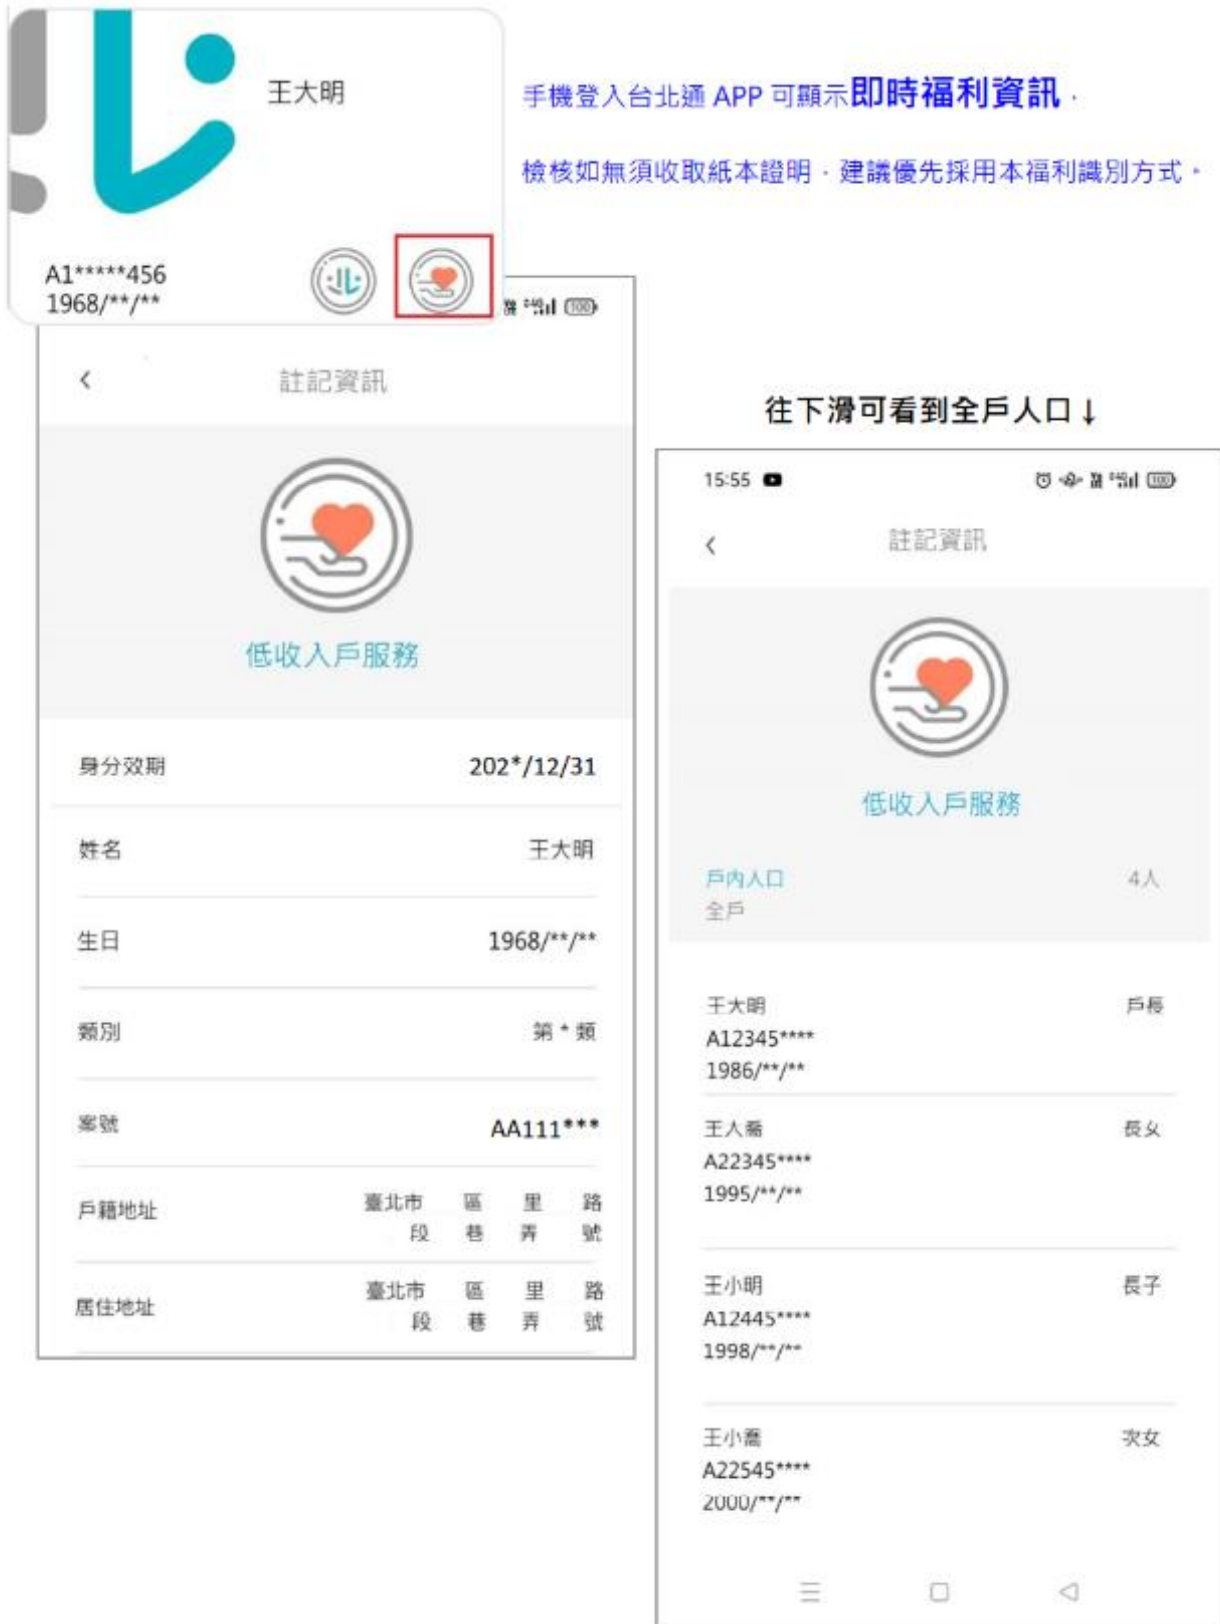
王大明

A1*****456
1968/**/**

手機登入台北通 APP 可顯示即時福利資訊，

檢核如無須收取紙本證明，建議優先採用本福利識別方式。

註記資訊

低收入戶服務

| 身分效期 | 202*/12/31 |
|---|---|
| 姓名 | 王大明 |
| 生日 | 1968/**/** |
| 類別 | 第＊類 |
| 案號 | AA111*** |
| 戶籍地址 | 臺北市 區 里 路 段 巷 弄 號 |
| 居住地址 | 臺北市 區 里 路 段 巷 弄 號 |

往下滑可看到全戶人口↓

15:55

註記資訊

低收入戶服務

戶內人口 4人
全戶

王大明 戶長
A12345****
1986/**/**

王大喬 長女
A22345****
1995/**/**

王小明 長子
A12445****
1998/**/**

王小喬 次女
A22545****
2000/**/**